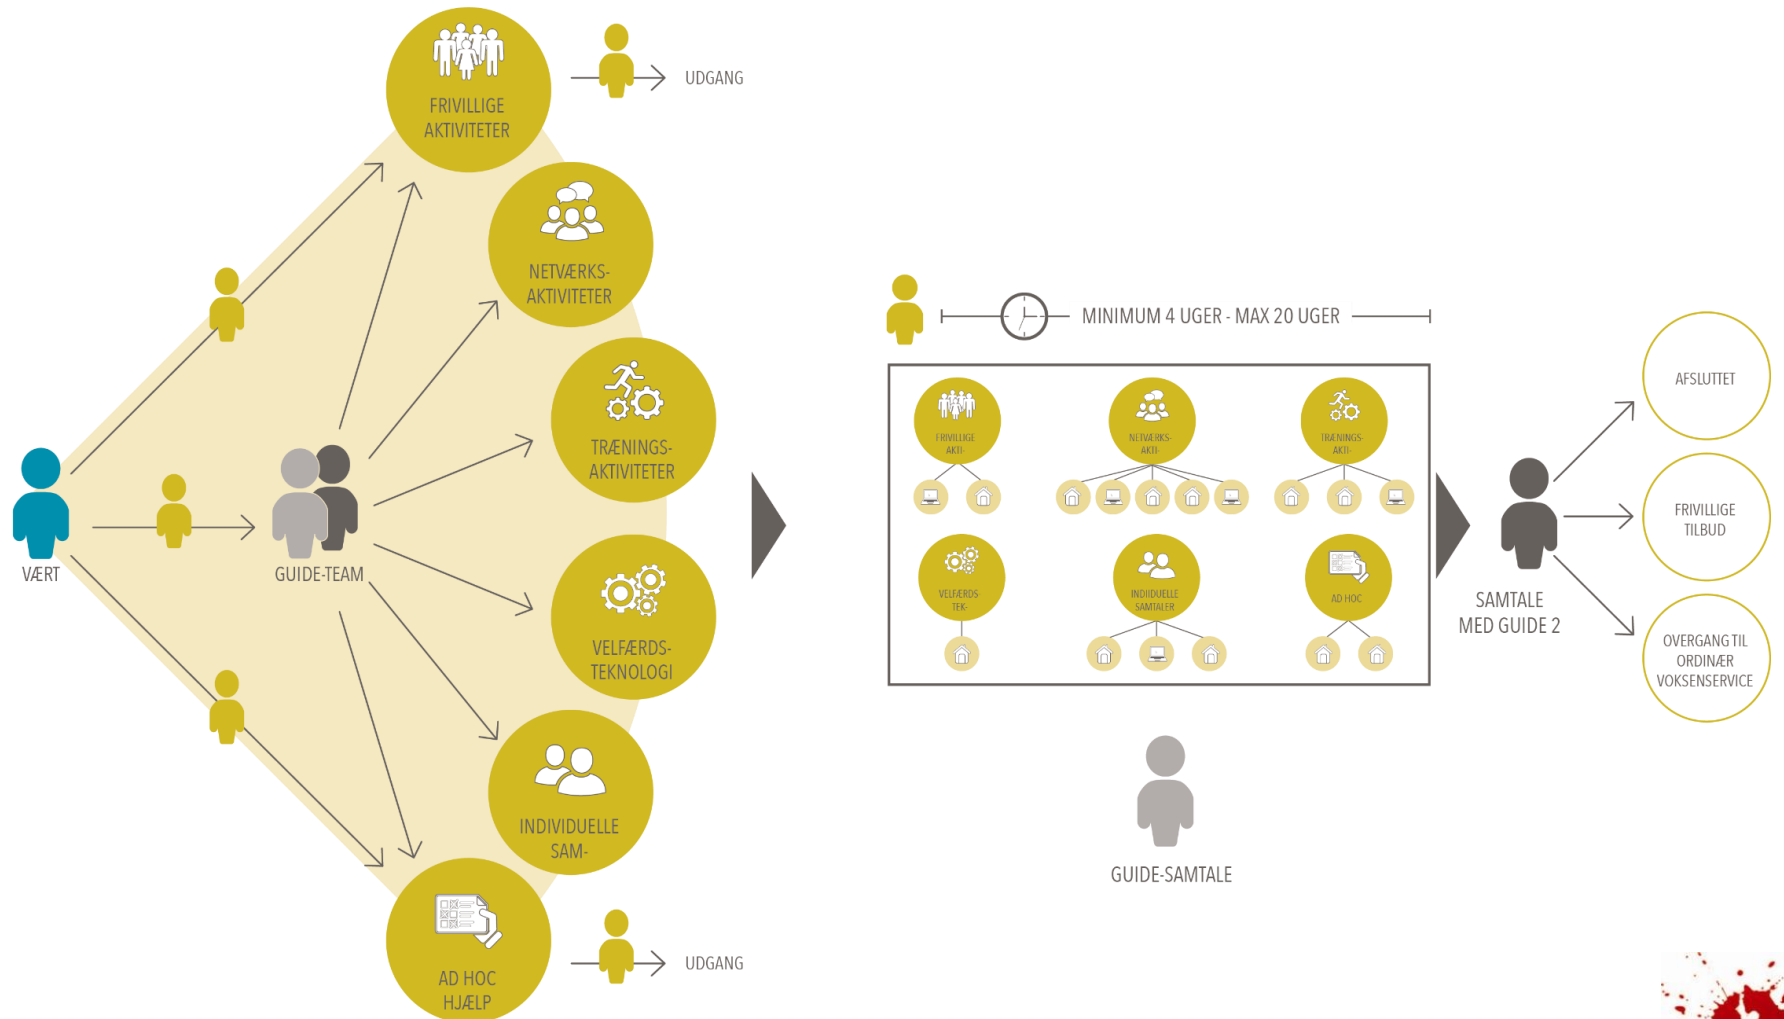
FRIVILLIGE AKTIVITETER

UDGANG

NETVÆRKS-AKTIVITETER

TRÆNINGS-AKTIVITETER

VELFÆRDS-TEKNOLOGI

INDIVIDUELLE SAM-

AD HOC HJÆLP

UDGANG

VÆRT

GUIDE-TEAM

MINIMUM 4 UGER - MAX 20 UGER

FRIVILLIGE AKTI-

NETVÆRKS-AKTI-

TRÆNINGS-AKTI-

VELFÆRDS-TEK-

INDIIDUELLE SAMTALER

AD HOC

GUIDE-SAMTALE

SAMTALE MED GUIDE 2

AFSLUTTET

FRIVILLIGE TILBUD

OVERGANG TIL ORDINÆR VOKSENSERVICE